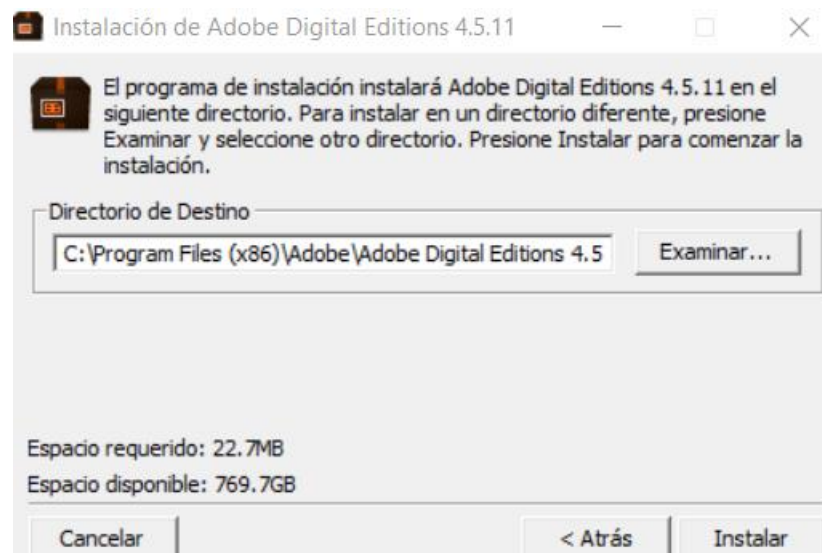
Instalación de Adobe Digital Editions 4.5.11

El programa de instalación instalará Adobe Digital Editions 4.5.11 en el siguiente directorio. Para instalar en un directorio diferente, presione Examinar y seleccione otro directorio. Presione Instalar para comenzar la instalación.

Directorio de Destino

C:\Program Files (x86)\Adobe\Adobe Digital Editions 4.5

Examinar...

Espacio requerido: 22.7MB

Espacio disponible: 769.7GB

Cancelar

< Atrás

Instalar